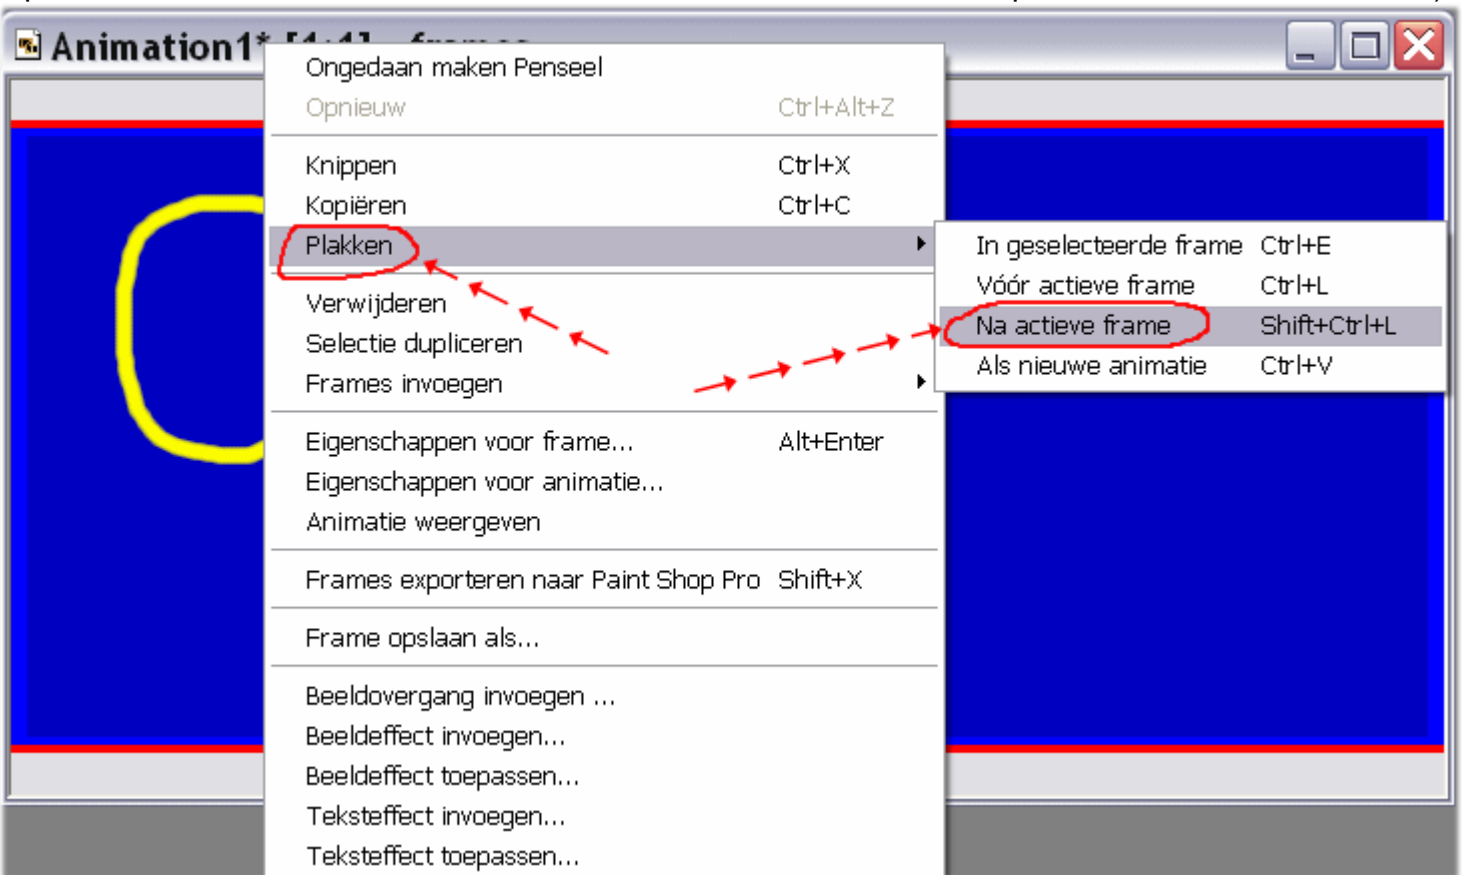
Animation1* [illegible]

Ongedaan maken Penseel
Opnieuw Ctrl+Alt+Z

Knippen Ctrl+X
Kopiëren Ctrl+C
Plakken

Verwijderen
Selectie dupliceren
Frames invoegen

Eigenschappen voor frame... Alt+Enter
Eigenschappen voor animatie...
Animatie weergeven

Frames exporteren naar Paint Shop Pro Shift+X

Frame opslaan als...

Beeldovergang invoegen ...
Beeldeffect invoegen...
Beeldeffect toepassen...
Teksteffect invoegen...
Teksteffect toepassen...

In geselecteerde frame Ctrl+E
Vóór actieve frame Ctrl+L
Na actieve frame Shift+Ctrl+L
Als nieuwe animatie Ctrl+V